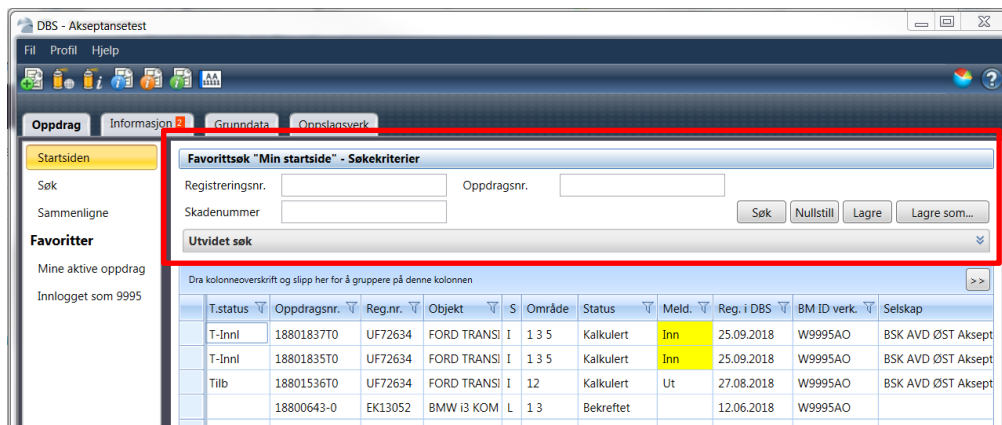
DBS - Akseptansetest

Fil Profil Hjelp

AA

Oppdrag Informasjon 2 Grunndata Oppslagsverk

Startsiden
Søk
Sammenligne
Favoritter
Mine aktive oppdrag
Innlogget som 9995

Favorittsøk "Min startside" - Søkekriterier

Registreringsnr.
Oppdragsnr.
Skadenummer

Søk Nullstill Lagre Lagre som...

Utvidet søk

Dra kolonneoverskrift og slipp her for å gruppere på denne kolonnen

>>

| T.status | Oppdragsnr. | Reg.nr. | Objekt | S | Område | Status | Meld. | Reg. i DBS | BM ID verk. | Selskap |
|---|---|---|---|---|---|---|---|---|---|---|
| T-Innl | 18801837T0 | UF72634 | FORD TRANSI | I | 1 3 5 | Kalkulert | Inn | 25.09.2018 | W9995AO | BSK AVD ØST Aksept |
| T-Innl | 18801835T0 | UF72634 | FORD TRANSI | I | 1 3 5 | Kalkulert | Inn | 25.09.2018 | W9995AO | BSK AVD ØST Aksept |
| Tilb | 18801536T0 | UF72634 | FORD TRANSI | I | 12 | Kalkulert | Ut | 27.08.2018 | W9995AO | BSK AVD ØST Aksept |
| | 18800643-0 | EK13052 | BMW i3 KOM | L | 1 3 | Bekreftet | | 12.06.2018 | W9995AO | |